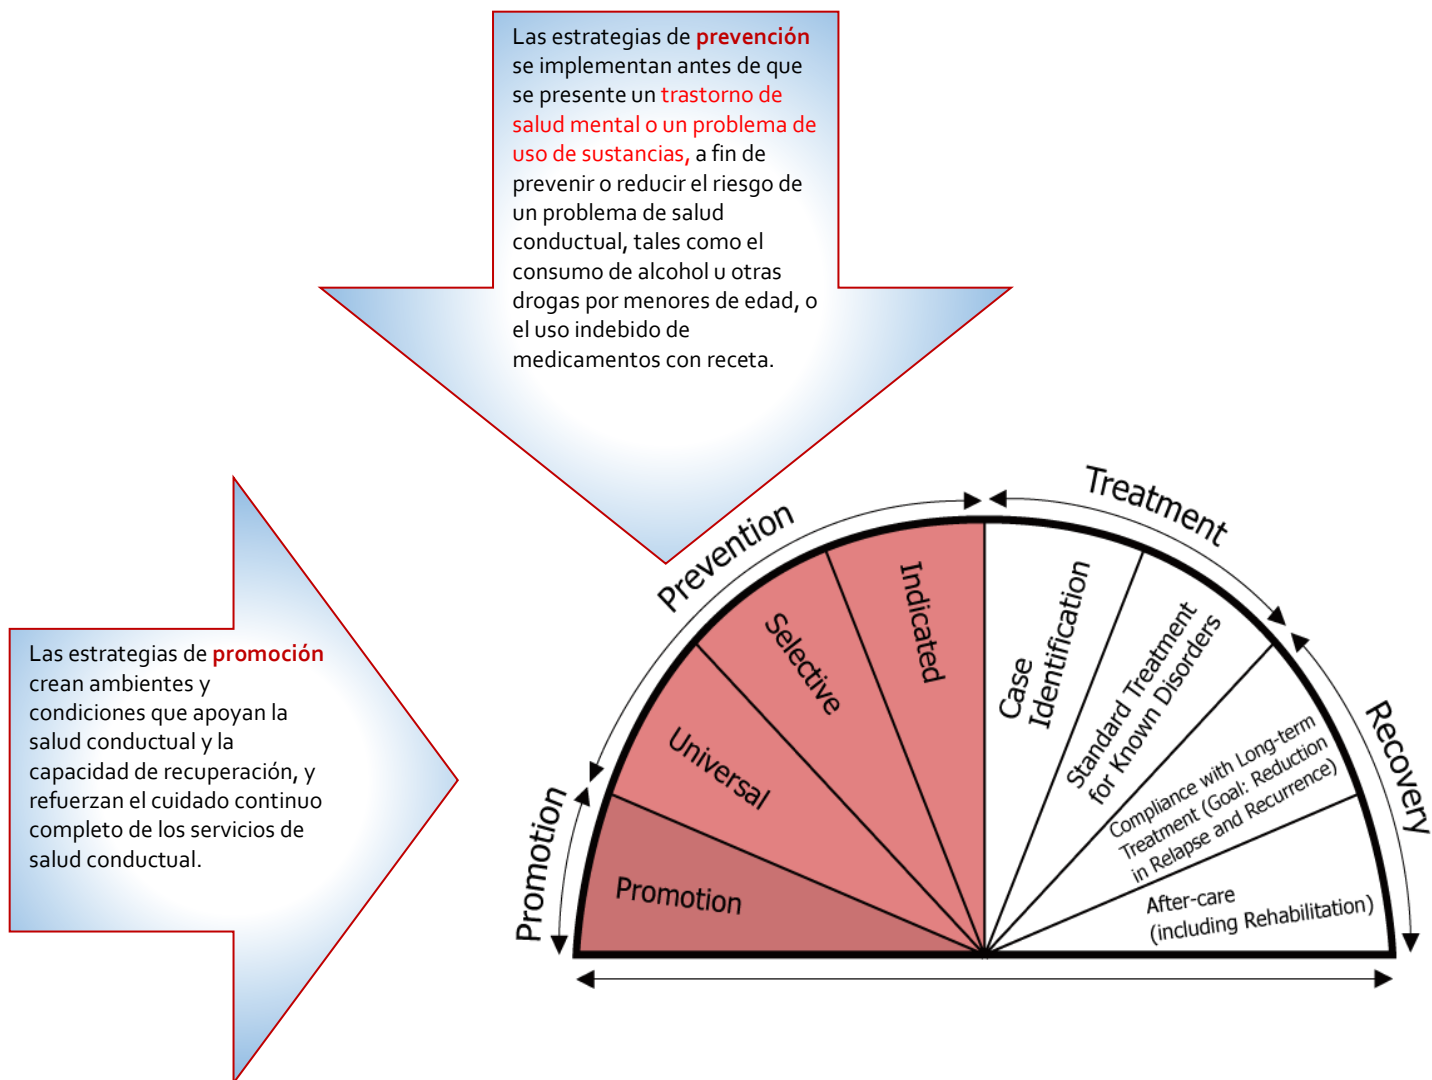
Las estrategias de prevención se implementan antes de que se presente un trastorno de salud mental o un problema de uso de sustancias, a fin de prevenir o reducir el riesgo de un problema de salud conductual, tales como el consumo de alcohol u otras drogas por menores de edad, o el uso indebido de medicamentos con receta.

Las estrategias de promoción crean ambientes y condiciones que apoyan la salud conductual y la capacidad de recuperación, y refuerzan el cuidado continuo completo de los servicios de salud conductual.

Promotion

Prevention

Treatment

Recovery

Promotion

Universal

Selective

Indicated

Case Identification

Standard Treatment for Known Disorders

Compliance with Long-term Treatment (Goal: Reduction in Relapse and Recurrence)

After-care (including Rehabilitation)